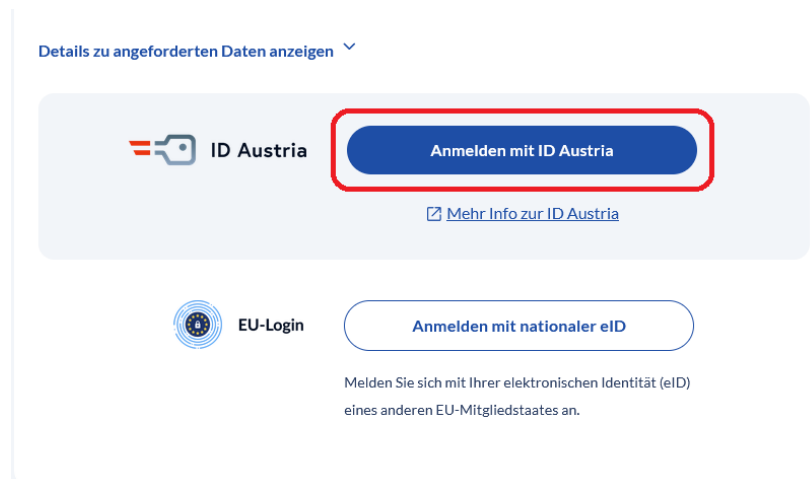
Details zu angeforderten Daten anzeigen

ID Austria

Anmelden mit ID Austria

Mehr Info zur ID Austria

EU-Login

Anmelden mit nationaler eID

Melden Sie sich mit Ihrer elektronischen Identität (eID) eines anderen EU-Mitgliedstaates an.